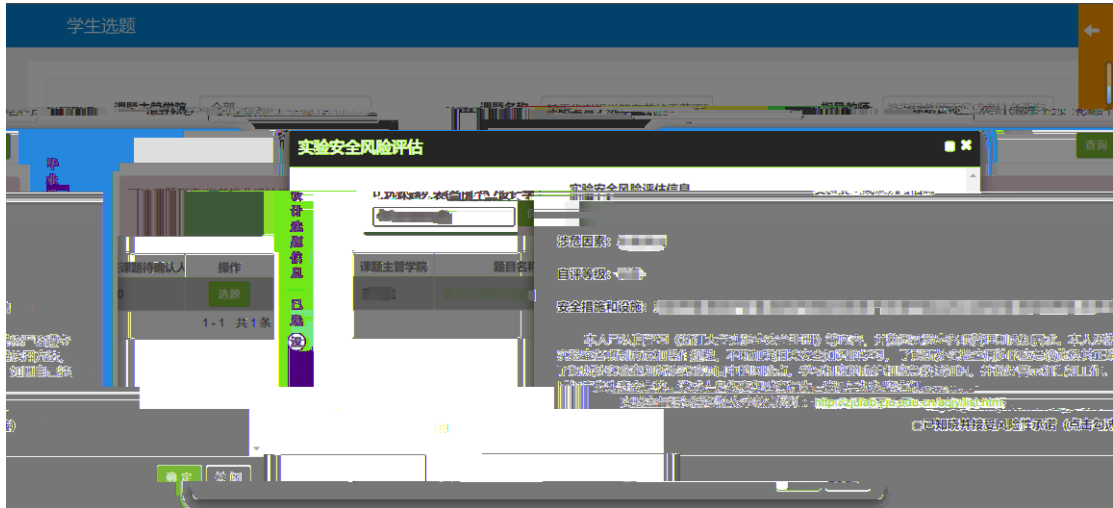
学生选题

课题主管学院 全部

课题名称

查询

实验安全风险评估

实验安全风险评估信息

涉危因素:

自评等级:

安全措施和设施:

课题待确认人

操作

选题

1-1 共1条

课题主管学院

题目名称

已知晓并接受风险承诺

确定 关闭